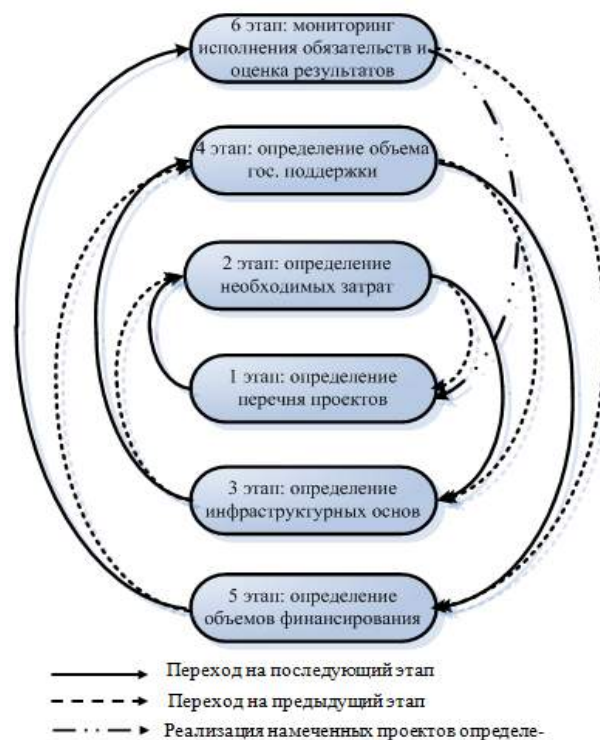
6 этап: мониторинг исполнения обязательств и оценка результатов

4 этап: определение объема гос. поддержки

2 этап: определение необходимых затрат

1 этап: определение перечня проектов

3 этап: определение инфраструктурных основ

5 этап: определение объемов финансирования

Переход на последующий этап

Переход на предыдущий этап

Реализация намеченных проектов определе-